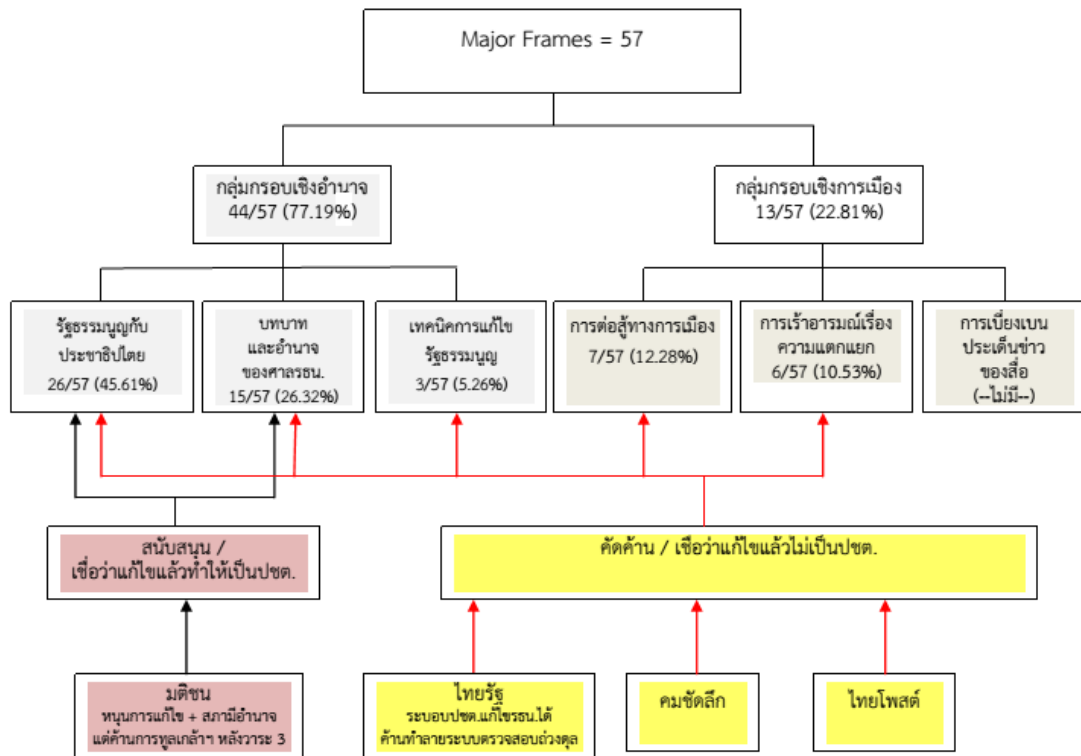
Major Frames = 57

กลุ่มกรอบเชิงอำนาจ
44/57 (77.19%)

กลุ่มกรอบเชิงการเมือง
13/57 (22.81%)

รัฐธรรมนูญกับประชาธิปไตย
26/57 (45.61%)

บทบาทและอำนาจของศาลรธน.
15/57 (26.32%)

เทคนิคการแก้ไขรัฐธรรมนูญ
3/57 (5.26%)

การต่อสู้ทางการเมือง
7/57 (12.28%)

การเร้าอารมณ์เรื่องความแตกแยก
6/57 (10.53%)

การเบี่ยงเบนประเด็นข่าวของสื่อ
(--ไม่มี--)

สนับสนุน /
เชื่อว่าแก้ไขแล้วทำให้เป็นปชต.

คัดค้าน / เชื่อว่าแก้ไขแล้วไม่เป็นปชต.

มติชน
หนุนการแก้ไข + สภามีอำนาจ
แต่ค้านการทูลเกล้าฯ หลังวาระ 3

ไทยรัฐ
ระบอบปชต.แก้ไขรธน.ได้
ค้านทำลายระบบตรวจสอบถ่วงดุล

คมชัดลึก

ไทยโพสต์